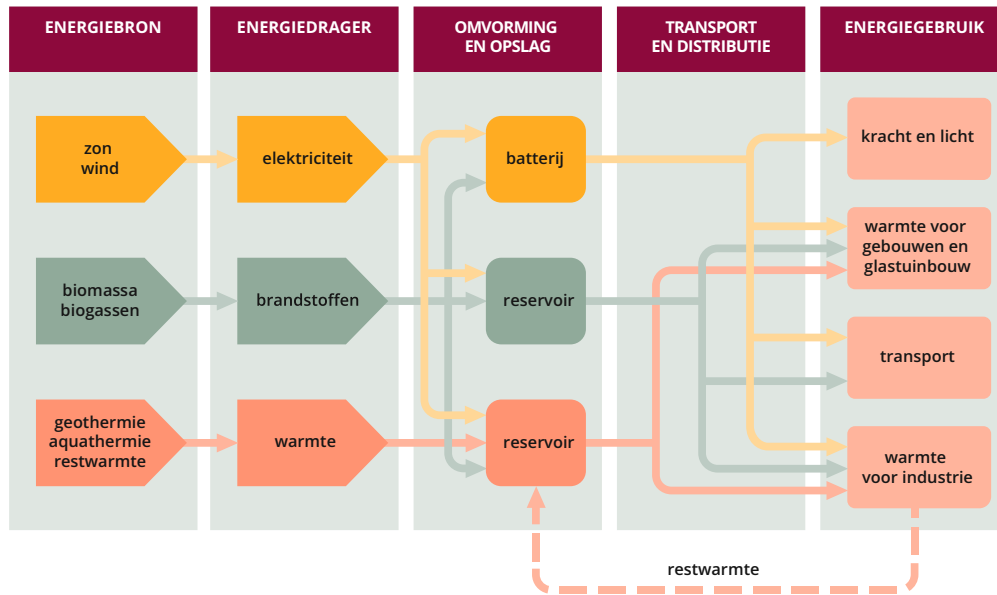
ENERGIEBRON

ENERGIEDRAGER

OMVORMING EN OPSLAG

TRANSPORT EN DISTRIBUTIE

ENERGIEGEBRUIK

zon
wind

elektriciteit

batterij

kracht en licht

biomassa
biogassen

brandstoffen

reservoir

warmte voor gebouwen en glastuinbouw

transport

geothermie
aquathermie
restwarmte

warmte

reservoir

warmte voor industrie

restwarmte